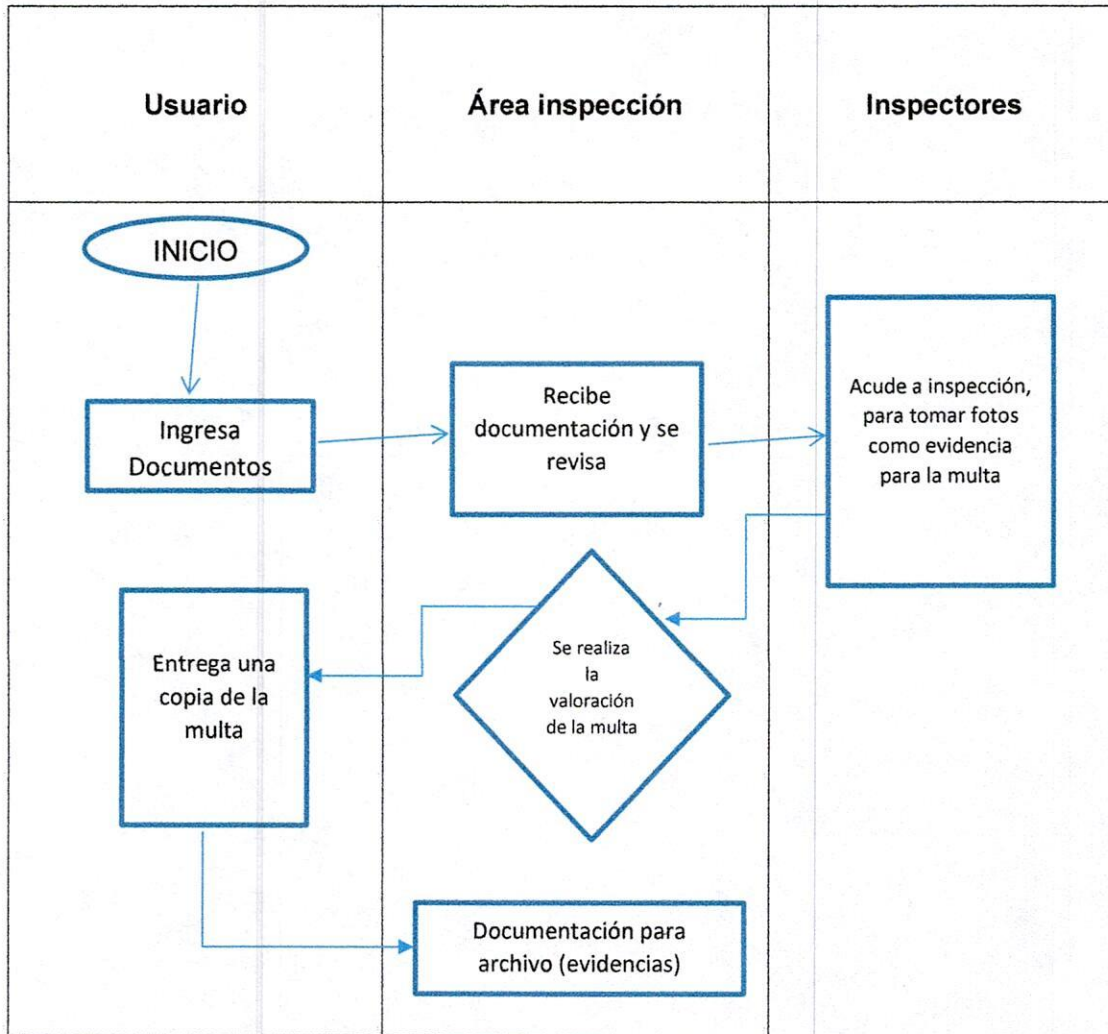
| Usuario | Área inspección | Inspectores |
|---|---|---|

INICIO

Ingresa Documentos

Recibe documentación y se revisa

Acude a inspección, para tomar fotos como evidencia para la multa

Se realiza la valoración de la multa

Entrega una copia de la multa

Documentación para archivo (evidencias)